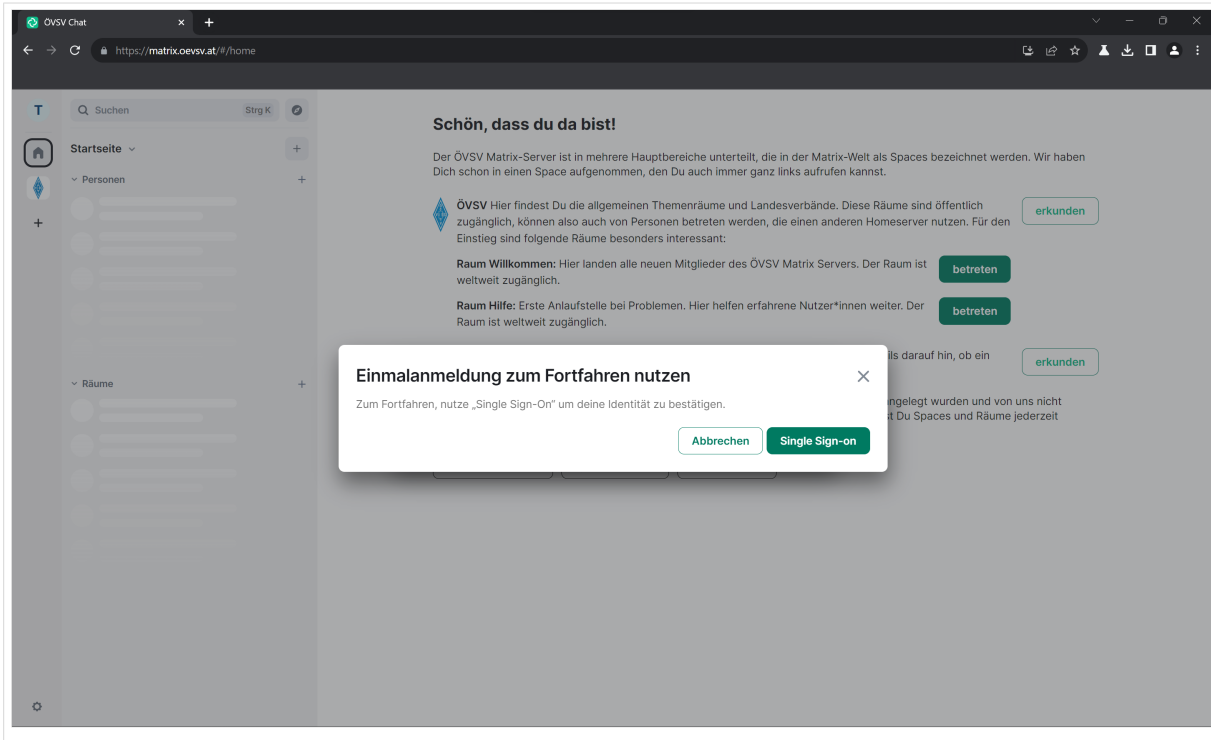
ÖVSV Chat

https://matrix.oevsv.at/#/home

T

Suchen Strg K

Startseite

Personen

Räume

Schön, dass du da bist!

Der ÖVSV Matrix-Server ist in mehrere Hauptbereiche unterteilt, die in der Matrix-Welt als Spaces bezeichnet werden. Wir haben Dich schon in einen Space aufgenommen, den Du auch immer ganz links aufrufen kannst.

ÖVSV Hier findest Du die allgemeinen Themenräume und Landesverbände. Diese Räume sind öffentlich zugänglich, können also auch von Personen betreten werden, die einen anderen Homeserver nutzen. Für den Einstieg sind folgende Räume besonders interessant:

erkunden

Raum Willkommen: Hier landen alle neuen Mitglieder des ÖVSV Matrix Servers. Der Raum ist weltweit zugänglich.

betreten

Raum Hilfe: Erste Anlaufstelle bei Problemen. Hier helfen erfahrene Nutzer*innen weiter. Der Raum ist weltweit zugänglich.

betreten

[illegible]ils darauf hin, ob ein

erkunden

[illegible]ngelegt wurden und von uns nicht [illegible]t Du Spaces und Räume jederzeit

Einmalanmeldung zum Fortfahren nutzen

Zum Fortfahren, nutze „Single Sign-On“ um deine Identität zu bestätigen.

Abbrechen

Single Sign-on